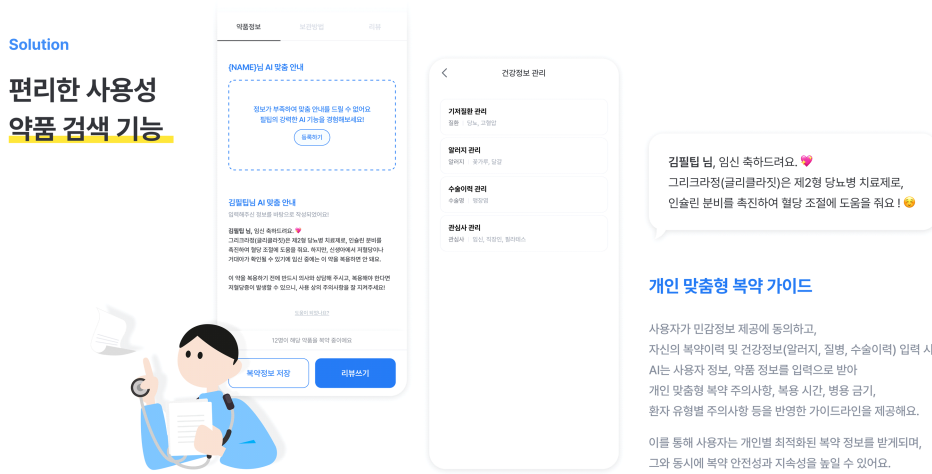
Solution

편리한 사용성
약품 검색 기능

약품정보 보관방법 리뷰

{NAME}님 AI 맞춤 안내

정보가 부족하여 맞춤 안내를 드릴 수 없어요
필팁의 강력한 AI 기능을 경험해보세요!

등록하기

김필팁님 AI 맞춤 안내
입력해주신 정보를 바탕으로 작성되었어요!

김필팁 님, 임신 축하드려요.
그리크라정(글리클라짓)은 제2형 당뇨병 치료제로, 인슐린 분비를 촉진하여 혈당 조절에 도움을 줘요. 하지만, 신생아에게 저혈당이나 거대아가 확인될 수 있기에 임신 중에는 이 약을 복용하면 안 돼요.

이 약을 복용하기 전에 반드시 의사와 상담해 주시고, 복용해야 한다면 저혈당증이 발생할 수 있으니, 사용 상의 주의사항을 잘 지켜주세요!

도움이 되었나요?

12명이 해당 약품을 복약 중이에요

복약정보 저장 리뷰쓰기

건강정보 관리

기저질환 관리
질환 당뇨, 고혈압

알러지 관리
알러지 꽃가루, 갑각

수술이력 관리
수술명 맹장염

관심사 관리
관심사 임신, 직장인, 필라테스

김필팁 님, 임신 축하드려요.
그리크라정(글리클라짓)은 제2형 당뇨병 치료제로, 인슐린 분비를 촉진하여 혈당 조절에 도움을 줘요 !

개인 맞춤형 복약 가이드

사용자가 민감정보 제공에 동의하고, 자신의 복약이력 및 건강정보(알러지, 질병, 수술이력) 입력 시 AI는 사용자 정보, 약품 정보를 입력으로 받아 개인 맞춤형 복약 주의사항, 복용 시간, 병용 금기, 환자 유형별 주의사항 등을 반영한 가이드라인을 제공해요.

이를 통해 사용자는 개인별 최적화된 복약 정보를 받게되며, 그와 동시에 복약 안전성과 지속성을 높일 수 있어요.